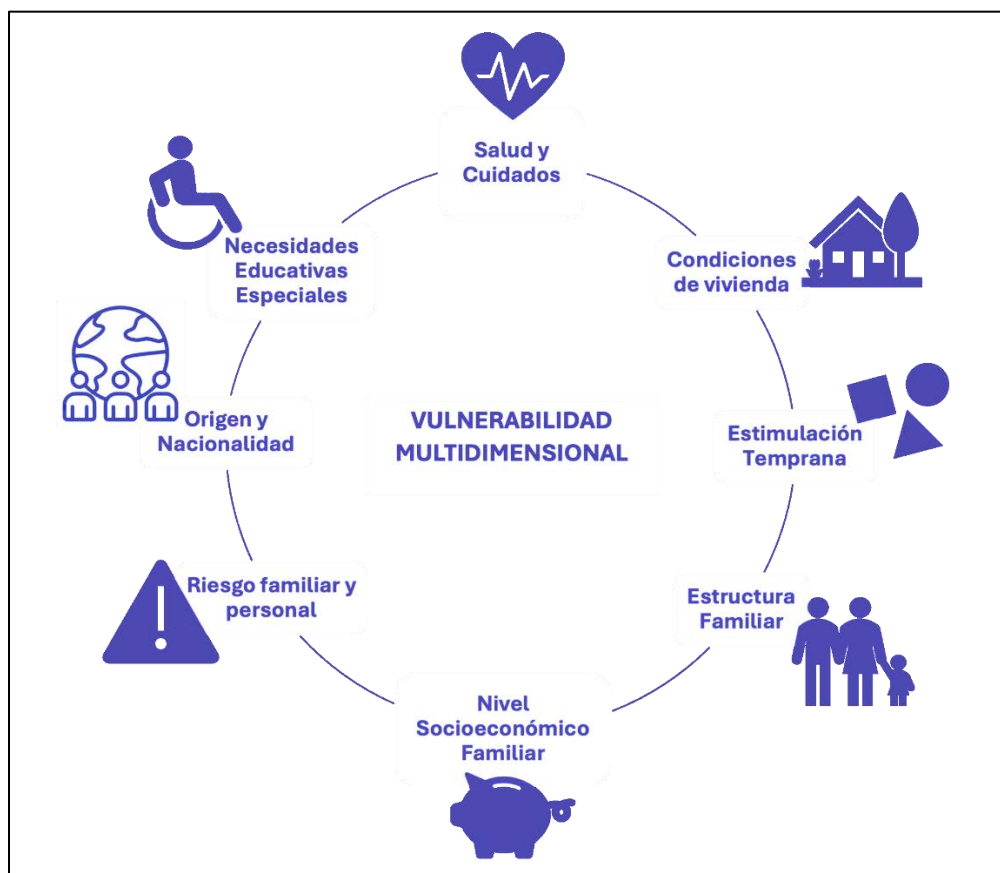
Salud y Cuidados

Condiciones de vivienda

Estimulación Temprana

Estructura Familiar

Nivel Socioeconómico Familiar

Riesgo familiar y personal

Origen y Nacionalidad

Necesidades Educativas Especiales

VULNERABILIDAD MULTIDIMENSIONAL